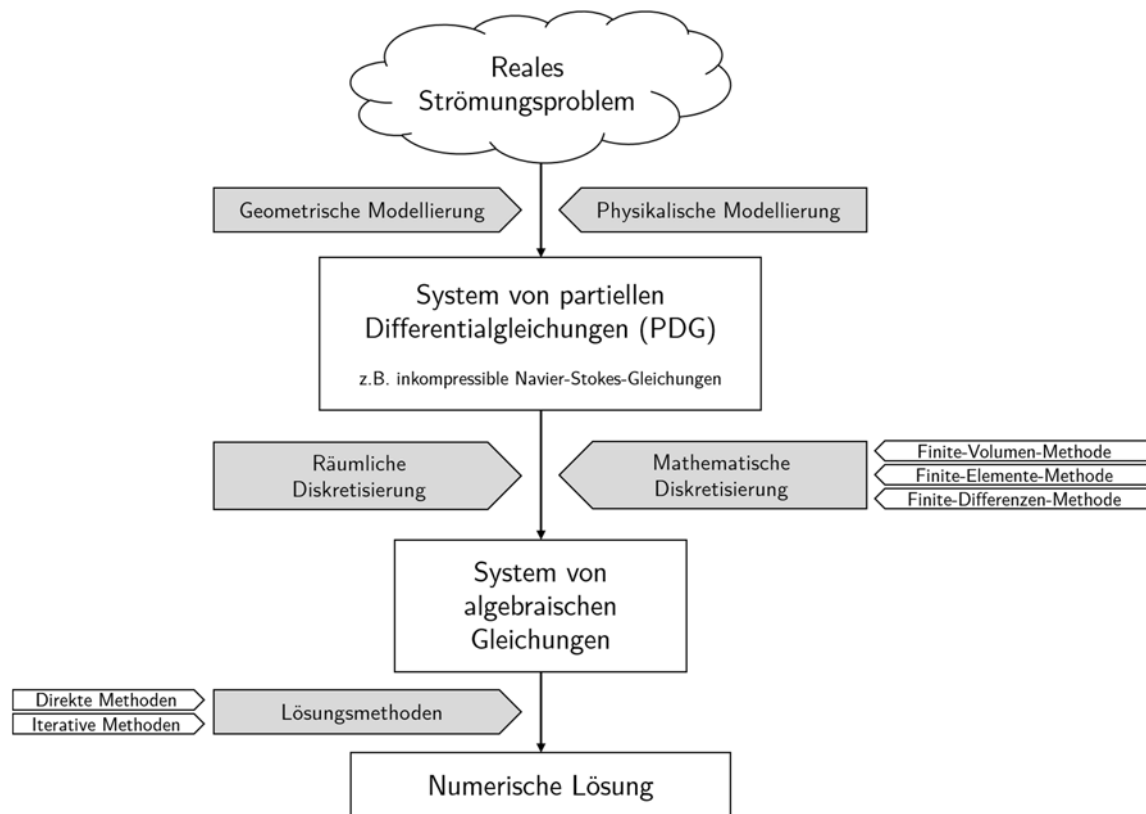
Reales
Strömungsproblem

Geometrische Modellierung

Physikalische Modellierung

System von partiellen
Differentialgleichungen (PDG)

z.B. inkompressible Navier-Stokes-Gleichungen

Räumliche
Diskretisierung

Mathematische
Diskretisierung

Finite-Volumen-Methode
Finite-Elemente-Methode
Finite-Differenzen-Methode

System von
algebraischen
Gleichungen

Direkte Methoden
Iterative Methoden

Lösungsmethoden

Numerische Lösung